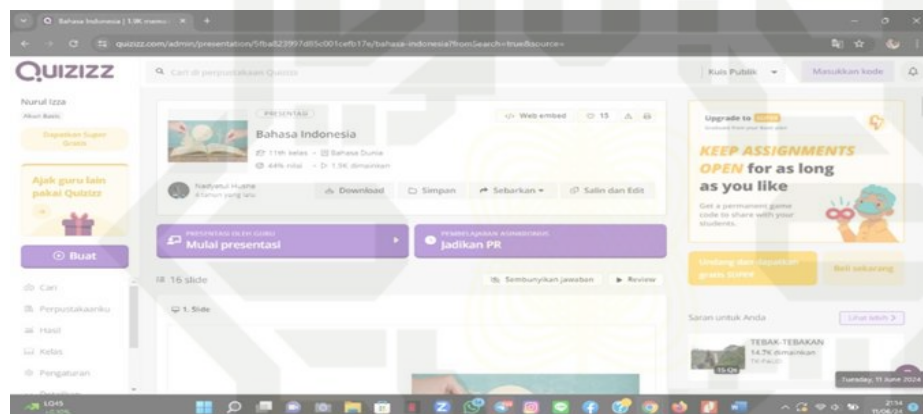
Bahasa Indonesia | 1.9K memo... ×

quizizz.com/admin/presentation/5fba823997d65c001cefb17e/bahasa-indonesia?fromSearch=true&source=

QUIZIZZ

Cari di perpustakaan Quizizz

Kuis Publik

Masukkan kode

Nurul Izza

Akun Basic

Dapatkan Super Gratis

Ajak guru lain pakai Quizizz

Buat

Cari

Perpustakaanku

Hasil

Kelas

Pengaturan

PRESENTASI

Bahasa Indonesia

11th kelas · Bahasa Dunia

64% nilai · 1.9K dimainkan

Nadyatul Husna

4 tahun yang lalu

Web embed

15

Download

Simpan

Sebarkan

Salin dan Edit

PRESENTASI OLEH GURU

Mulai presentasi

PEMBELAJARAN ASINKRONUS

Jadikan PR

16 slide

Sembunyikan jawaban

Review

1. Slide

Upgrade to

KEEP ASSIGNMENTS OPEN for as long as you like

Get a permanent game code to share with your students.

Undang dan dapatkan gratis SUPER

Beli sekarang

Saran untuk Anda

Lihat lebih

TEBAK-TEBAKAN

14.7K dimainkan

Tuesday, 11 June 2024

IDX LQ45

21:14

11/06/24